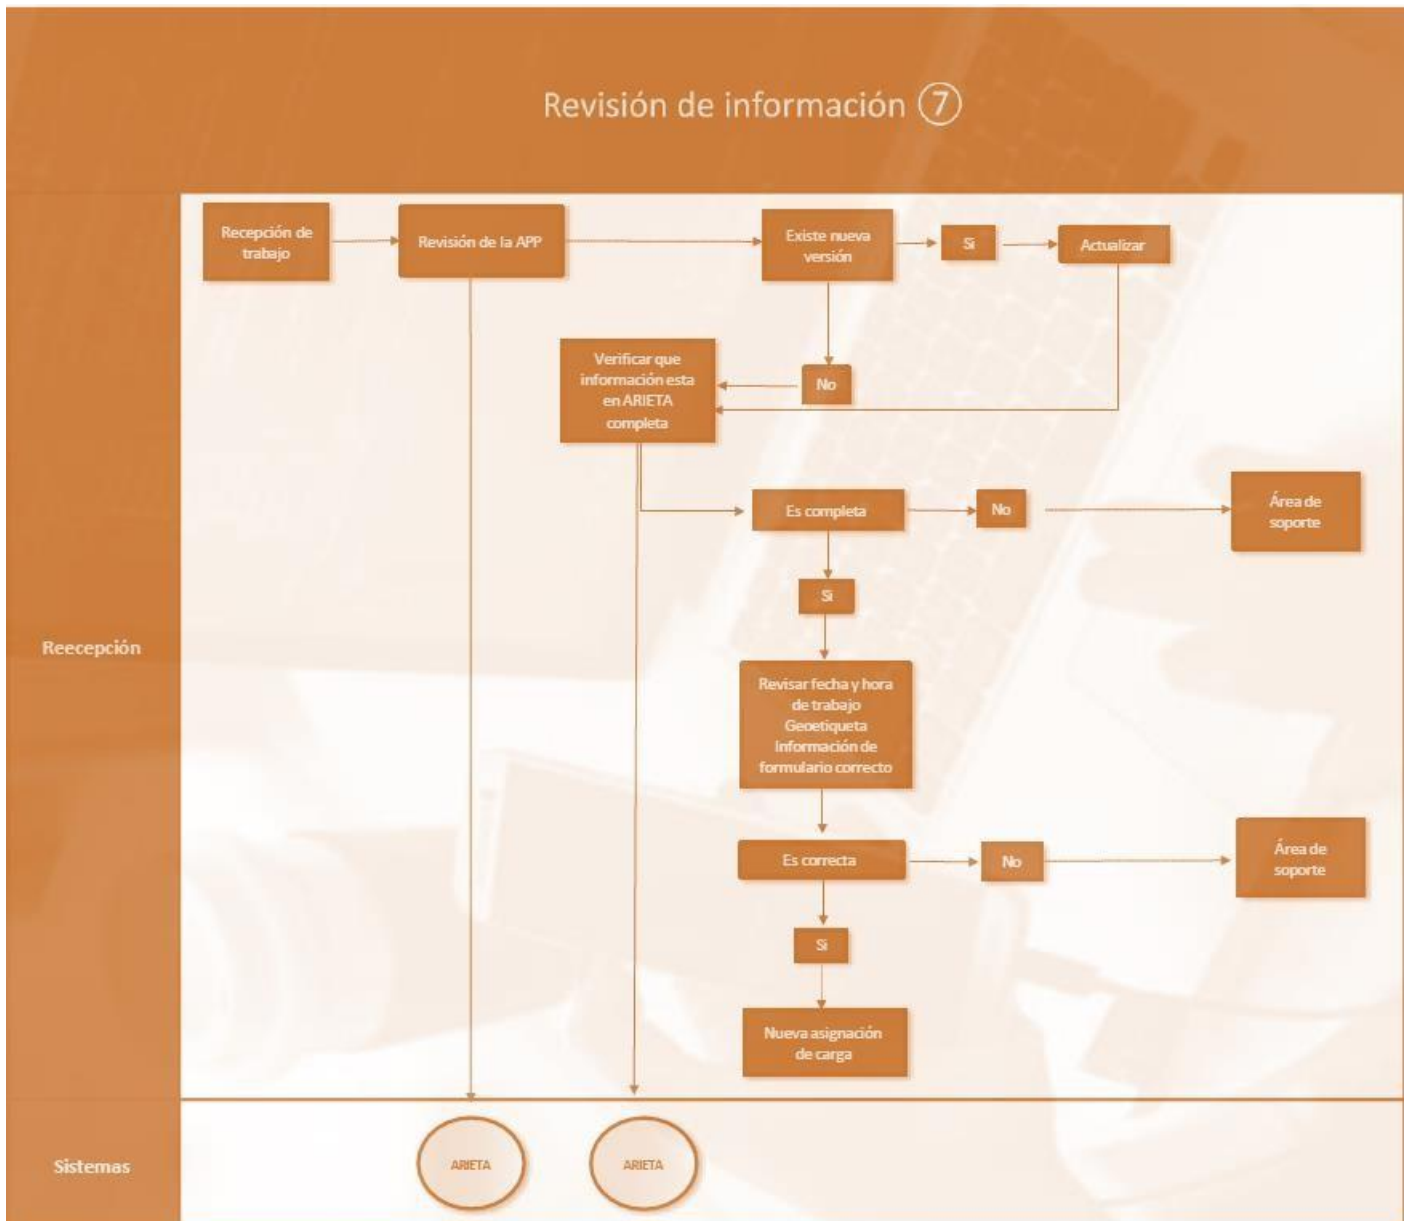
Revisión de información ⑦

Reecepción

Recepción de trabajo

Revisión de la APP

Existe nueva versión

Si

Actualizar

Verificar que información esta en ARIETA completa

No

Es completa

No

Área de soporte

Si

Revisar fecha y hora de trabajo Geoetiqueta Información de formulario correcto

Es correcta

No

Área de soporte

Si

Nueva asignación de carga

Sistemas

ARIETA

ARIETA